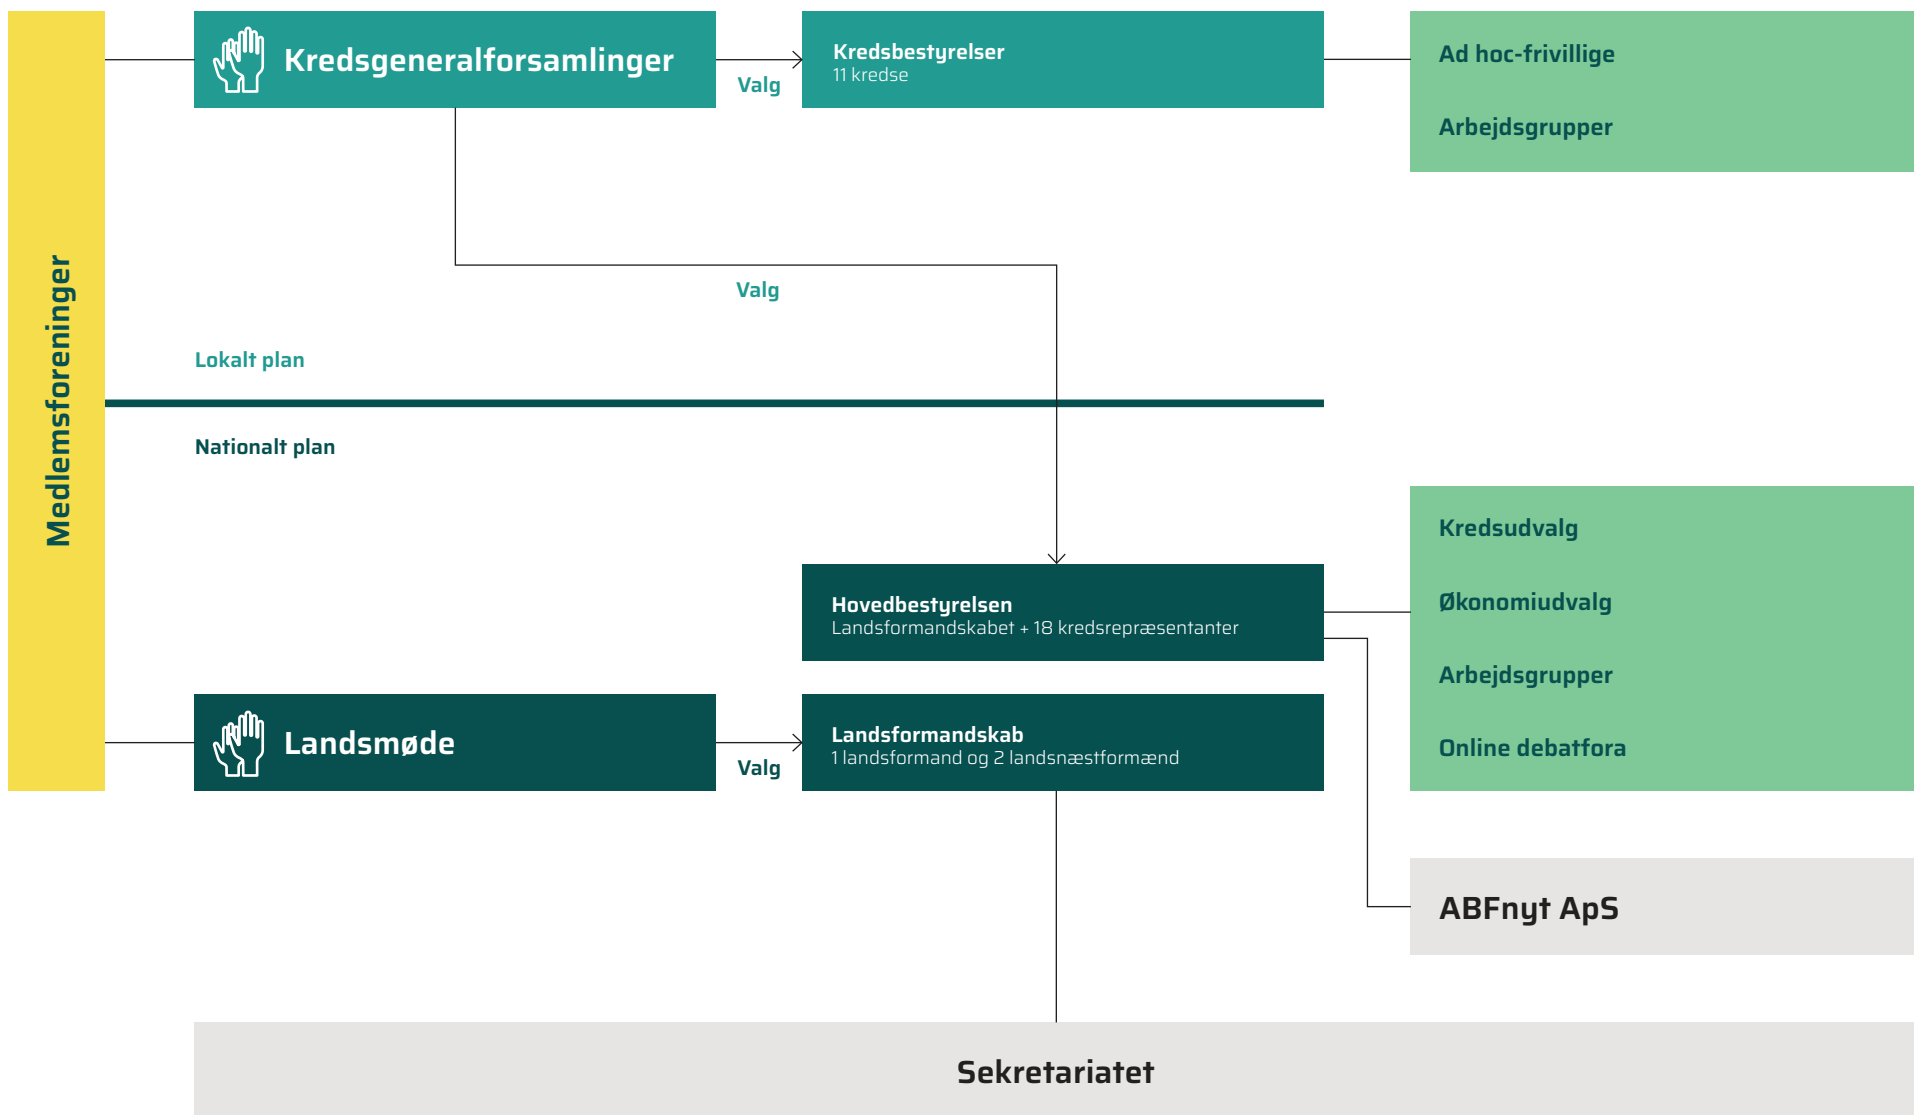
Medlemsforeninger

Kredsgeneralforsamlinger

Valg

Kredsbestyrelser
11 kredse

Ad hoc-frivillige

Arbejdsgrupper

Valg

Lokalt plan

Nationalt plan

Kredsudvalg

Økonomiudvalg

Arbejdsgrupper

Online debatfora

Hovedbestyrelsen
Landsformandskabet + 18 kredsrepræsentanter

Landsmøde

Valg

Landsformandskab
1 landsformand og 2 landsnæstformænd

ABFnyt ApS

Sekretariatet